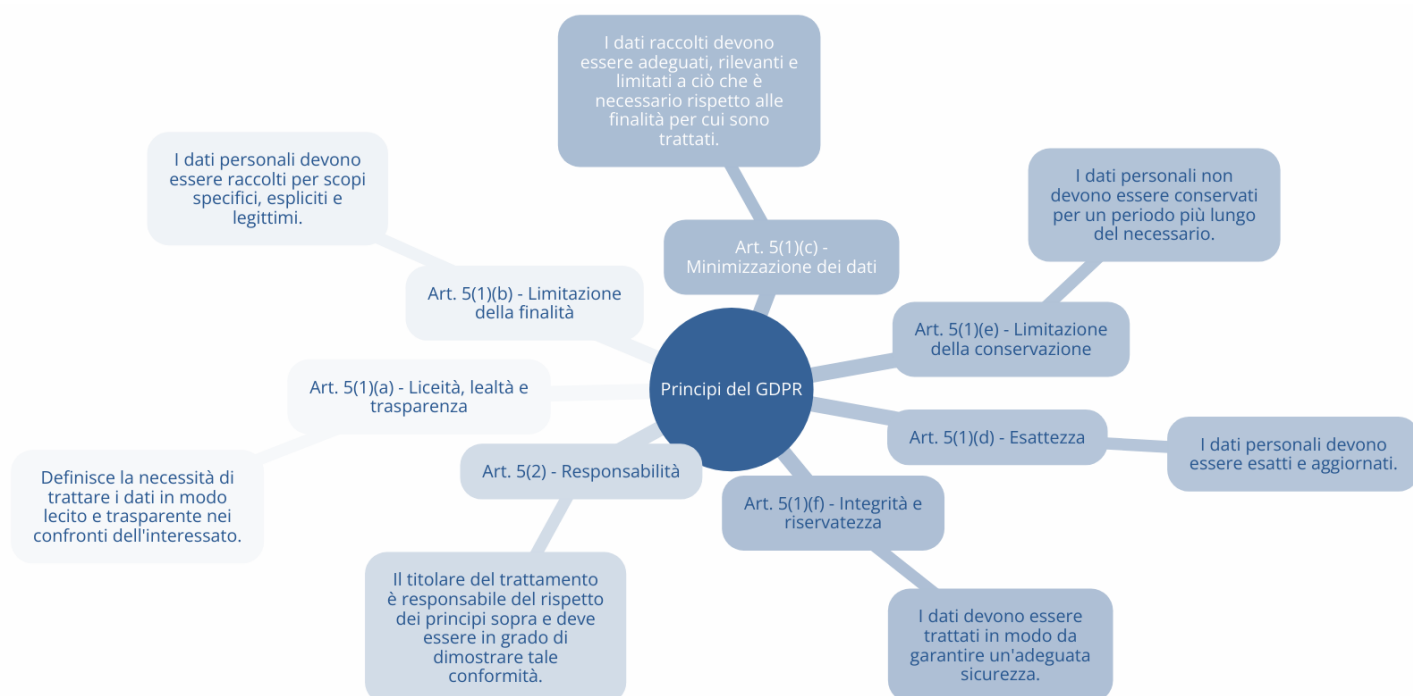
I dati raccolti devono essere adeguati, rilevanti e limitati a ciò che è necessario rispetto alle finalità per cui sono trattati.

I dati personali devono essere raccolti per scopi specifici, espliciti e legittimi.

I dati personali non devono essere conservati per un periodo più lungo del necessario.

Art. 5(1)(c) - Minimizzazione dei dati

Art. 5(1)(b) - Limitazione della finalità

Art. 5(1)(e) - Limitazione della conservazione

Principi del GDPR

Art. 5(1)(a) - Liceità, lealtà e trasparenza

Art. 5(1)(d) - Esattezza

I dati personali devono essere esatti e aggiornati.

Definisce la necessità di trattare i dati in modo lecito e trasparente nei confronti dell'interessato.

Art. 5(2) - Responsabilità

Art. 5(1)(f) - Integrità e riservatezza

Il titolare del trattamento è responsabile del rispetto dei principi sopra e deve essere in grado di dimostrare tale conformità.

I dati devono essere trattati in modo da garantire un'adeguata sicurezza.